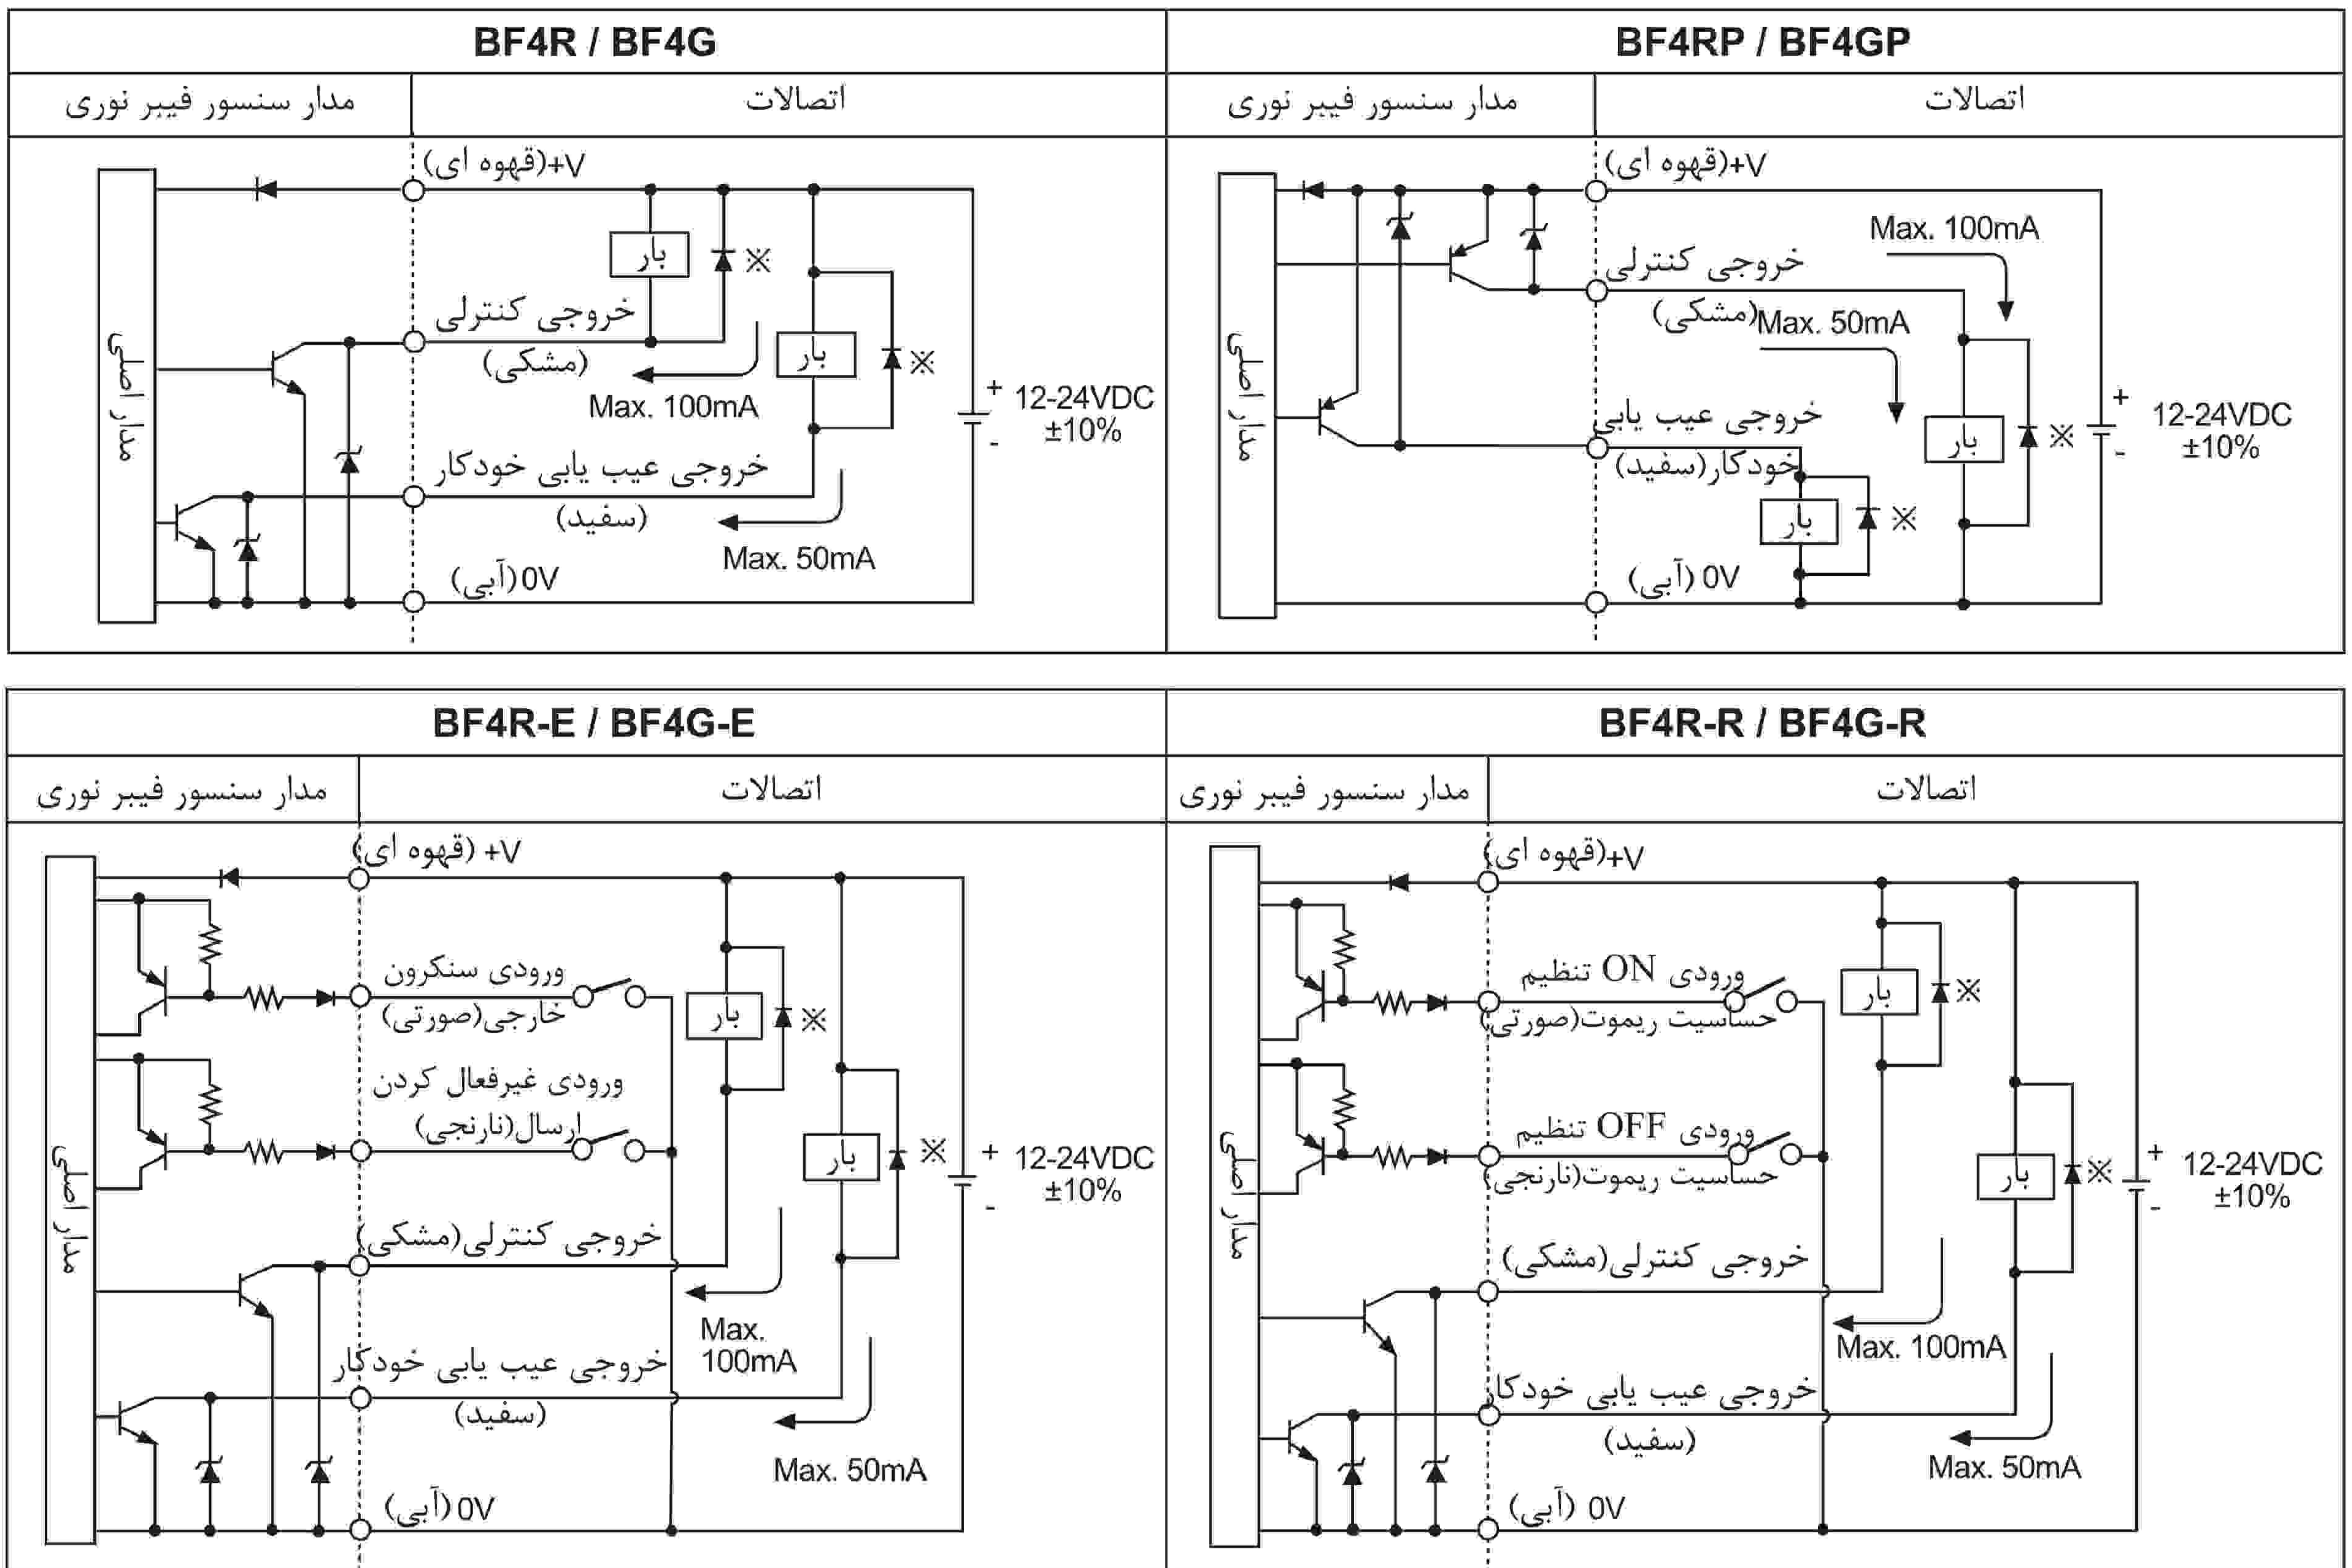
BF4R / BF4G

مدار سنسور فیبر نوری | اتصالات

مدار اصلی

+V(قهوه ای)
بار
※
خروجی کنترلی
(مشکی)
Max. 100mA
بار
※
+ 12-24VDC
- ±10%
خروجی عیب یابی خودکار
(سفید)
Max. 50mA
0V(آبی)

BF4RP / BF4GP

مدار سنسور فیبر نوری | اتصالات

مدار اصلی

+V(قهوه ای)
Max. 100mA
خروجی کنترلی
(مشکی)
Max. 50mA
خروجی عیب یابی
خودکار(سفید)
بار
※
+ 12-24VDC
- ±10%
بار
※
0V (آبی)

BF4R-E / BF4G-E

مدار سنسور فیبر نوری | اتصالات

مدار اصلی

+V (قهوه ای)
ورودی سنکرون
خارجی(صورتی)
بار
※
ورودی غیرفعال کردن
ارسال(نارنجی)
بار
※
+ 12-24VDC
- ±10%
خروجی کنترلی(مشکی)
Max.
100mA
خروجی عیب یابی خودکار
(سفید)
Max. 50mA
0V(آبی)

BF4R-R / BF4G-R

مدار سنسور فیبر نوری | اتصالات

مدار اصلی

+V(قهوه ای)
ورودی ON تنظیم
حساسیت ریموت(صورتی)
بار
※
ورودی OFF تنظیم
حساسیت ریموت(نارنجی)
بار
※
+ 12-24VDC
- ±10%
خروجی کنترلی(مشکی)
Max. 100mA
خروجی عیب یابی خودکار
(سفید)
Max. 50mA
0V (آبی)